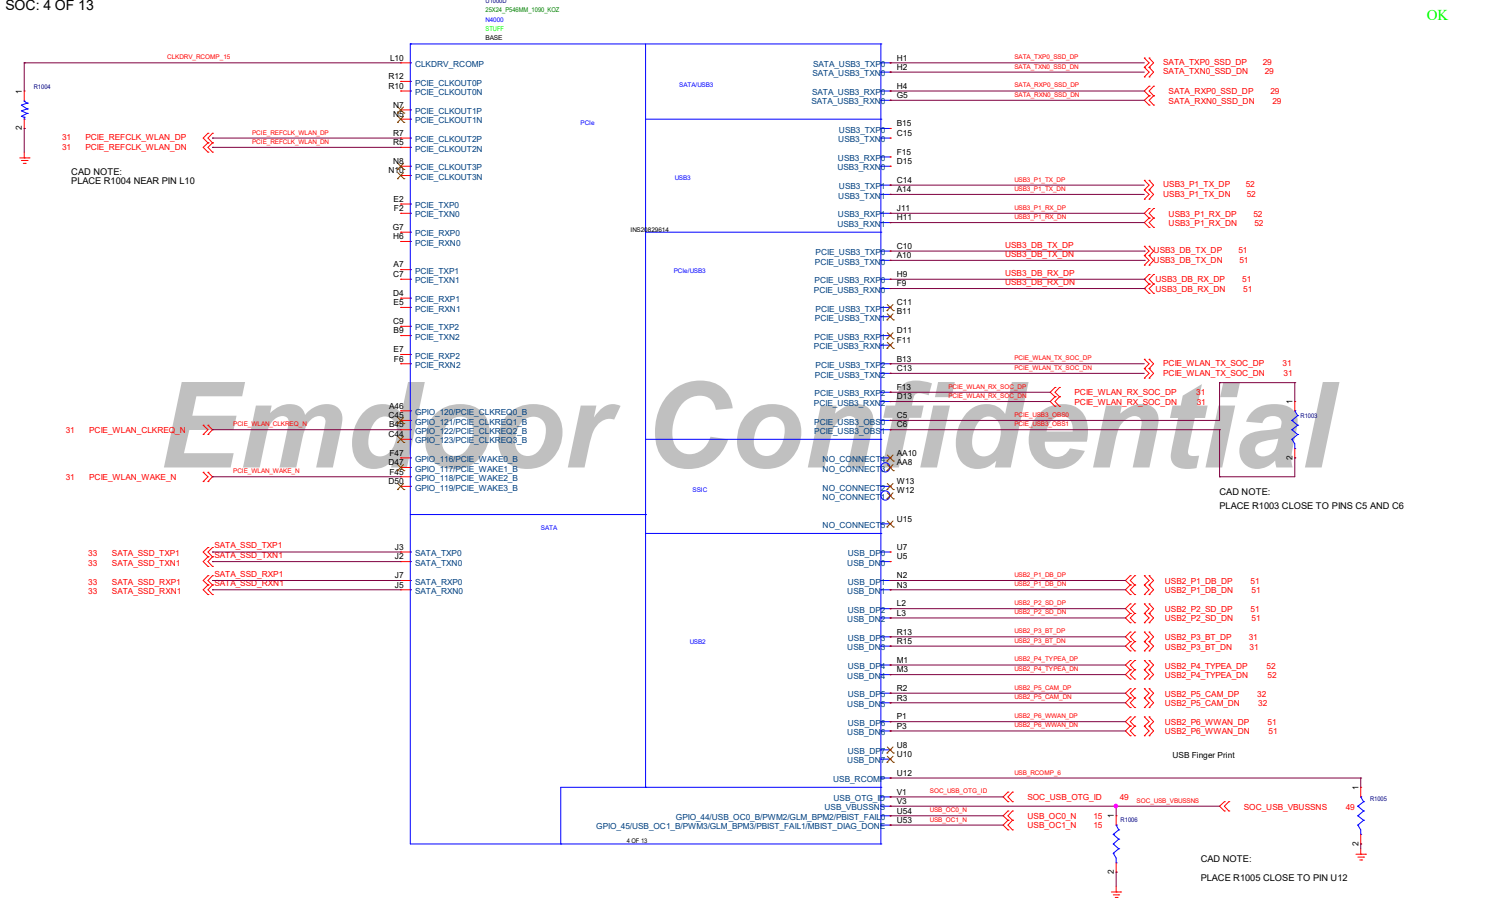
SOC: 4 OF 13

OK

2SX24_P546MM_1090_KOZ
N4000
STUFF
BASE

CLKDRV_RCOMP_15
R1004
L10 CLKDRV_RCOMP
R12 PCIE_CLKOUT0P
R10 PCIE_CLKOUT0N
N7 PCIE_CLKOUT1P
N5 PCIE_CLKOUT1N
31 PCIE_REFCLK_WLAN_DP
31 PCIE_REFCLK_WLAN_DN
PCIE_REFCLK_WLAN_DP
PCIE_REFCLK_WLAN_DN
R7 PCIE_CLKOUT2P
R5 PCIE_CLKOUT2N
N8 PCIE_CLKOUT3P
N10 PCIE_CLKOUT3N
CAD NOTE:
PLACE R1004 NEAR PIN L10
E2 PCIE_TXP0
F2 PCIE_TXN0
G7 PCIE_RXP0
H6 PCIE_RXN0
A7 PCIE_TXP1
C7 PCIE_TXN1
D4 PCIE_RXP1
E5 PCIE_RXN1
C9 PCIE_TXP2
B9 PCIE_TXN2
E7 PCIE_RXP2
F6 PCIE_RXN2
PCIe
INS20829614
A46 GPIO_120/PCIE_CLKREQ0_B
C45 GPIO_121/PCIE_CLKREQ1_B
B45 GPIO_122/PCIE_CLKREQ2_B
C44 GPIO_123/PCIE_CLKREQ3_B
31 PCIE_WLAN_CLKREQ_N
PCIE_WLAN_CLKREQ_N
F47 GPIO_116/PCIE_WAKE0_B
D47 GPIO_117/PCIE_WAKE1_B
F45 GPIO_118/PCIE_WAKE2_B
D50 GPIO_119/PCIE_WAKE3_B
31 PCIE_WLAN_WAKE_N
PCIE_WLAN_WAKE_N
SATA
33 SATA_SSD_TXP1
33 SATA_SSD_TXN1
33 SATA_SSD_RXP1
33 SATA_SSD_RXN1
J3 SATA_TXP0
J2 SATA_TXN0
J7 SATA_RXP0
J5 SATA_RXN0

SATA/USB3
SATA_USB3_TXP0 H1
SATA_USB3_TXN0 H2
SATA_USB3_RXP0 H4
SATA_USB3_RXN0 G5
SATA_TXP0_SSD_DP 29
SATA_TXN0_SSD_DN 29
SATA_RXP0_SSD_DP 29
SATA_RXN0_SSD_DN 29
USB3
USB3_TXP0 B15
USB3_TXN0 C15
USB3_RXP0 F15
USB3_RXN0 D15
USB3_TXP1 C14
USB3_TXN1 A14
USB3_RXP1 J11
USB3_RXN1 H11
USB3_P1_TX_DP 52
USB3_P1_TX_DN 52
USB3_P1_RX_DP 52
USB3_P1_RX_DN 52
PCIe/USB3
PCIE_USB3_TXP0 C10
PCIE_USB3_TXN0 A10
PCIE_USB3_RXP0 H9
PCIE_USB3_RXN0 F9
USB3_DB_TX_DP 51
USB3_DB_TX_DN 51
USB3_DB_RX_DP 51
USB3_DB_RX_DN 51
PCIE_USB3_TXP1 C11
PCIE_USB3_TXN1 B11
PCIE_USB3_RXP1 D11
PCIE_USB3_RXN1 F11
PCIE_USB3_TXP2 B13
PCIE_USB3_TXN2 C13
PCIE_WLAN_TX_SOC_DP 31
PCIE_WLAN_TX_SOC_DN 31
PCIE_USB3_RXP2 F13
PCIE_USB3_RXN2 D13
PCIE_WLAN_RX_SOC_DP 31
PCIE_WLAN_RX_SOC_DN 31
PCIE_USB3_OBS0 C5
PCIE_USB3_OBS1 C6
PCIE_USB3_OBS0
PCIE_USB3_OBS1
R1003
SSIC
NO_CONNECT5 AA10
NO_CONNECT6 AA8
NO_CONNECT3 W13
NO_CONNECT4 W12
NO_CONNECT5 U15
CAD NOTE:
PLACE R1003 CLOSE TO PINS C5 AND C6
USB2
USB_DP0 U7
USB_DN0 U5
USB_DP1 N2
USB_DN1 N3
USB2_P1_DB_DP 51
USB2_P1_DB_DN 51
USB_DP2 L2
USB_DN2 L3
USB2_P2_SD_DP 51
USB2_P2_SD_DN 51
USB_DP3 R13
USB_DN3 R15
USB2_P3_BT_DP 31
USB2_P3_BT_DN 31
USB_DP4 M1
USB_DN4 M3
USB2_P4_TYPEA_DP 52
USB2_P4_TYPEA_DN 52
USB_DP5 R2
USB_DN5 R3
USB2_P5_CAM_DP 32
USB2_P5_CAM_DN 32
USB_DP6 P1
USB_DN6 P3
USB2_P6_WWAN_DP 51
USB2_P6_WWAN_DN 51
USB_DP7 U8
USB_DN7 U10
USB Finger Print
USB_RCOMP U12
USB_RCOMP_6
USB_OTG_ID V1
USB_VBUSSNS V3
SOC_USB_OTG_ID 49
SOC_USB_VBUSSNS 49
R1005
GPIO_44/USB_OC0_B/PWM2/GLM_BPM2/PBIST_FAIL0 U54
GPIO_45/USB_OC1_B/PWM3/GLM_BPM3/PBIST_FAIL1/MBIST_DIAG_DONE U53
USB_OC0_N 15
USB_OC1_N 15
R1006
4 OF 13
CAD NOTE:
PLACE R1005 CLOSE TO PIN U12

Emdoor Confidential